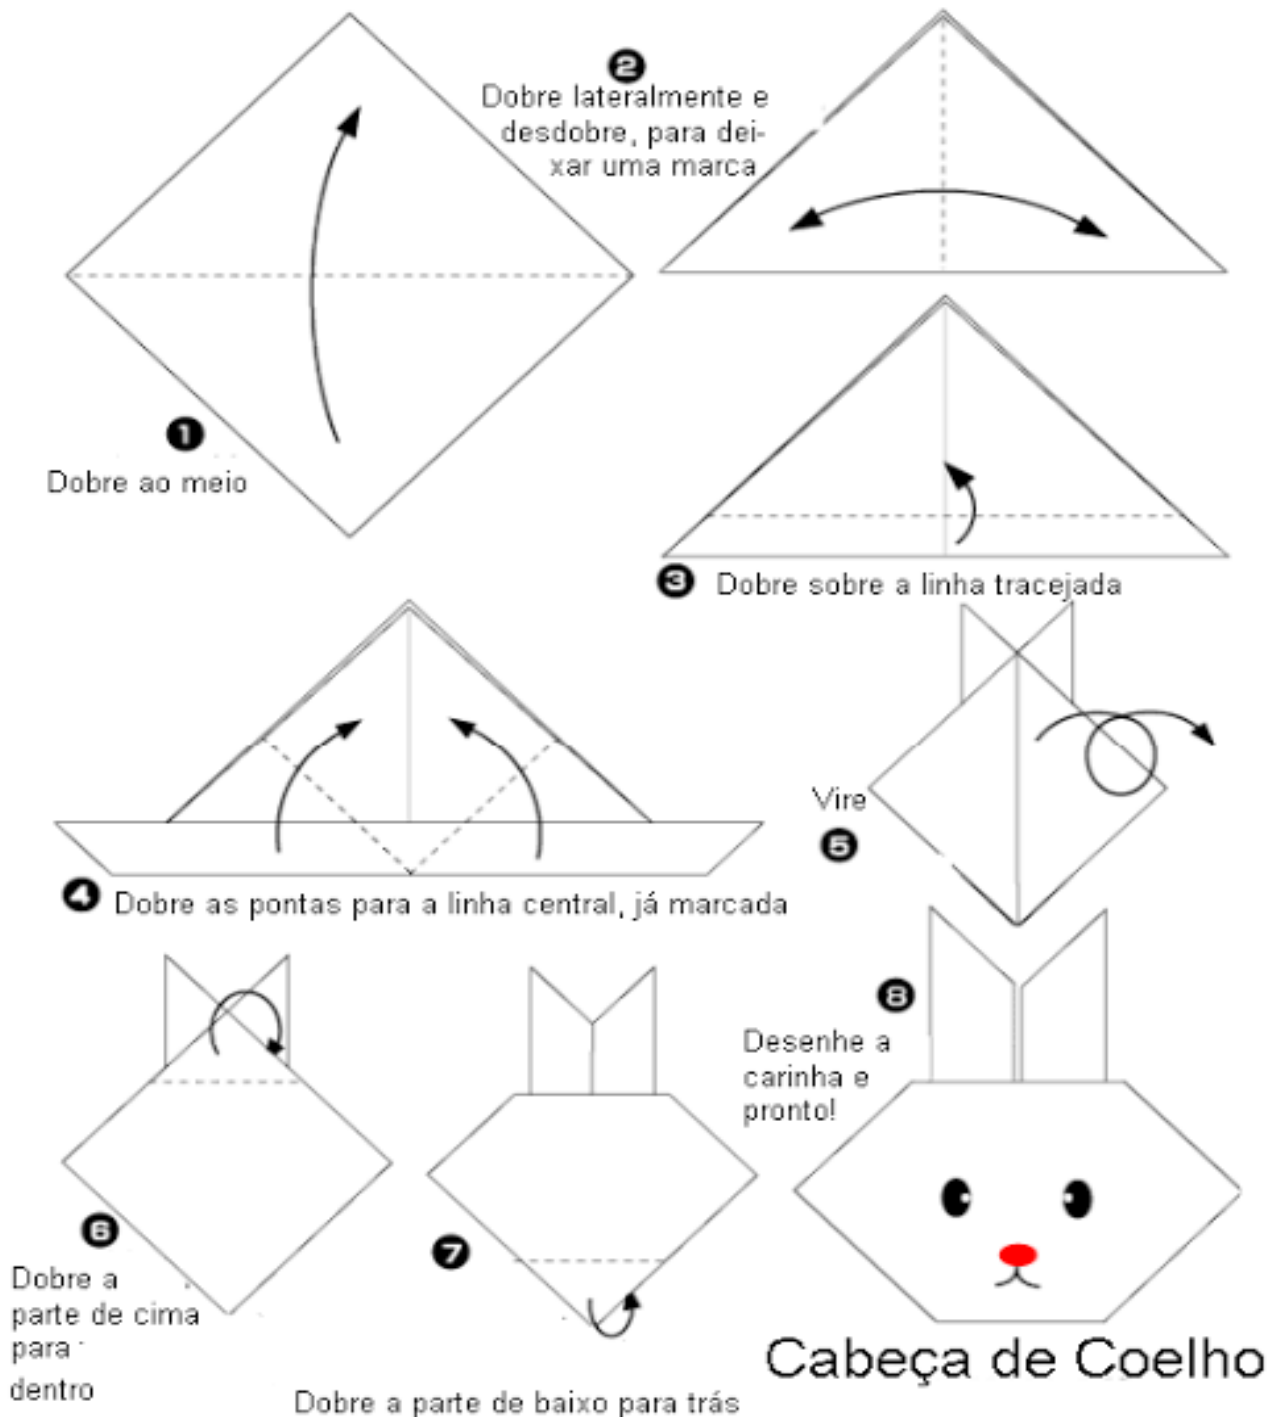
❶
Dobre ao meio

❷
Dobre lateralmente e desdobre, para deixar uma marca

❸ Dobre sobre a linha tracejada

❹ Dobre as pontas para a linha central, já marcada

Vire
❺

❻
Dobre a parte de cima para dentro

❼
Dobre a parte de baixo para trás

❽
Desenhe a carinha e pronto!

Cabeça de Coelho